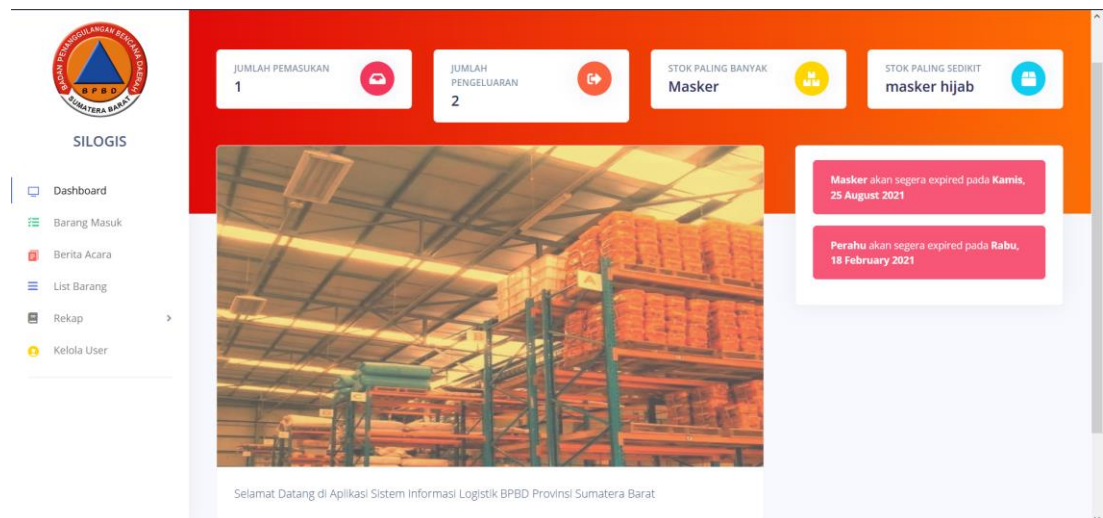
BADAN PENANGGULANGAN BENCANA DAERAH
BPBD
SUMATERA BARAT

SILOGIS

Dashboard
Barang Masuk
Berita Acara
List Barang
Rekap
Kelola User

JUMLAH PEMASUKAN
1

JUMLAH PENGELUARAN
2

STOK PALING BANYAK
Masker

STOK PALING SEDIKIT
masker hijab

Masker akan segera expired pada Kamis, 25 August 2021

Perahu akan segera expired pada Rabu, 18 February 2021

Selamat Datang di Aplikasi Sistem Informasi Logistik BPBD Provinsi Sumatera Barat